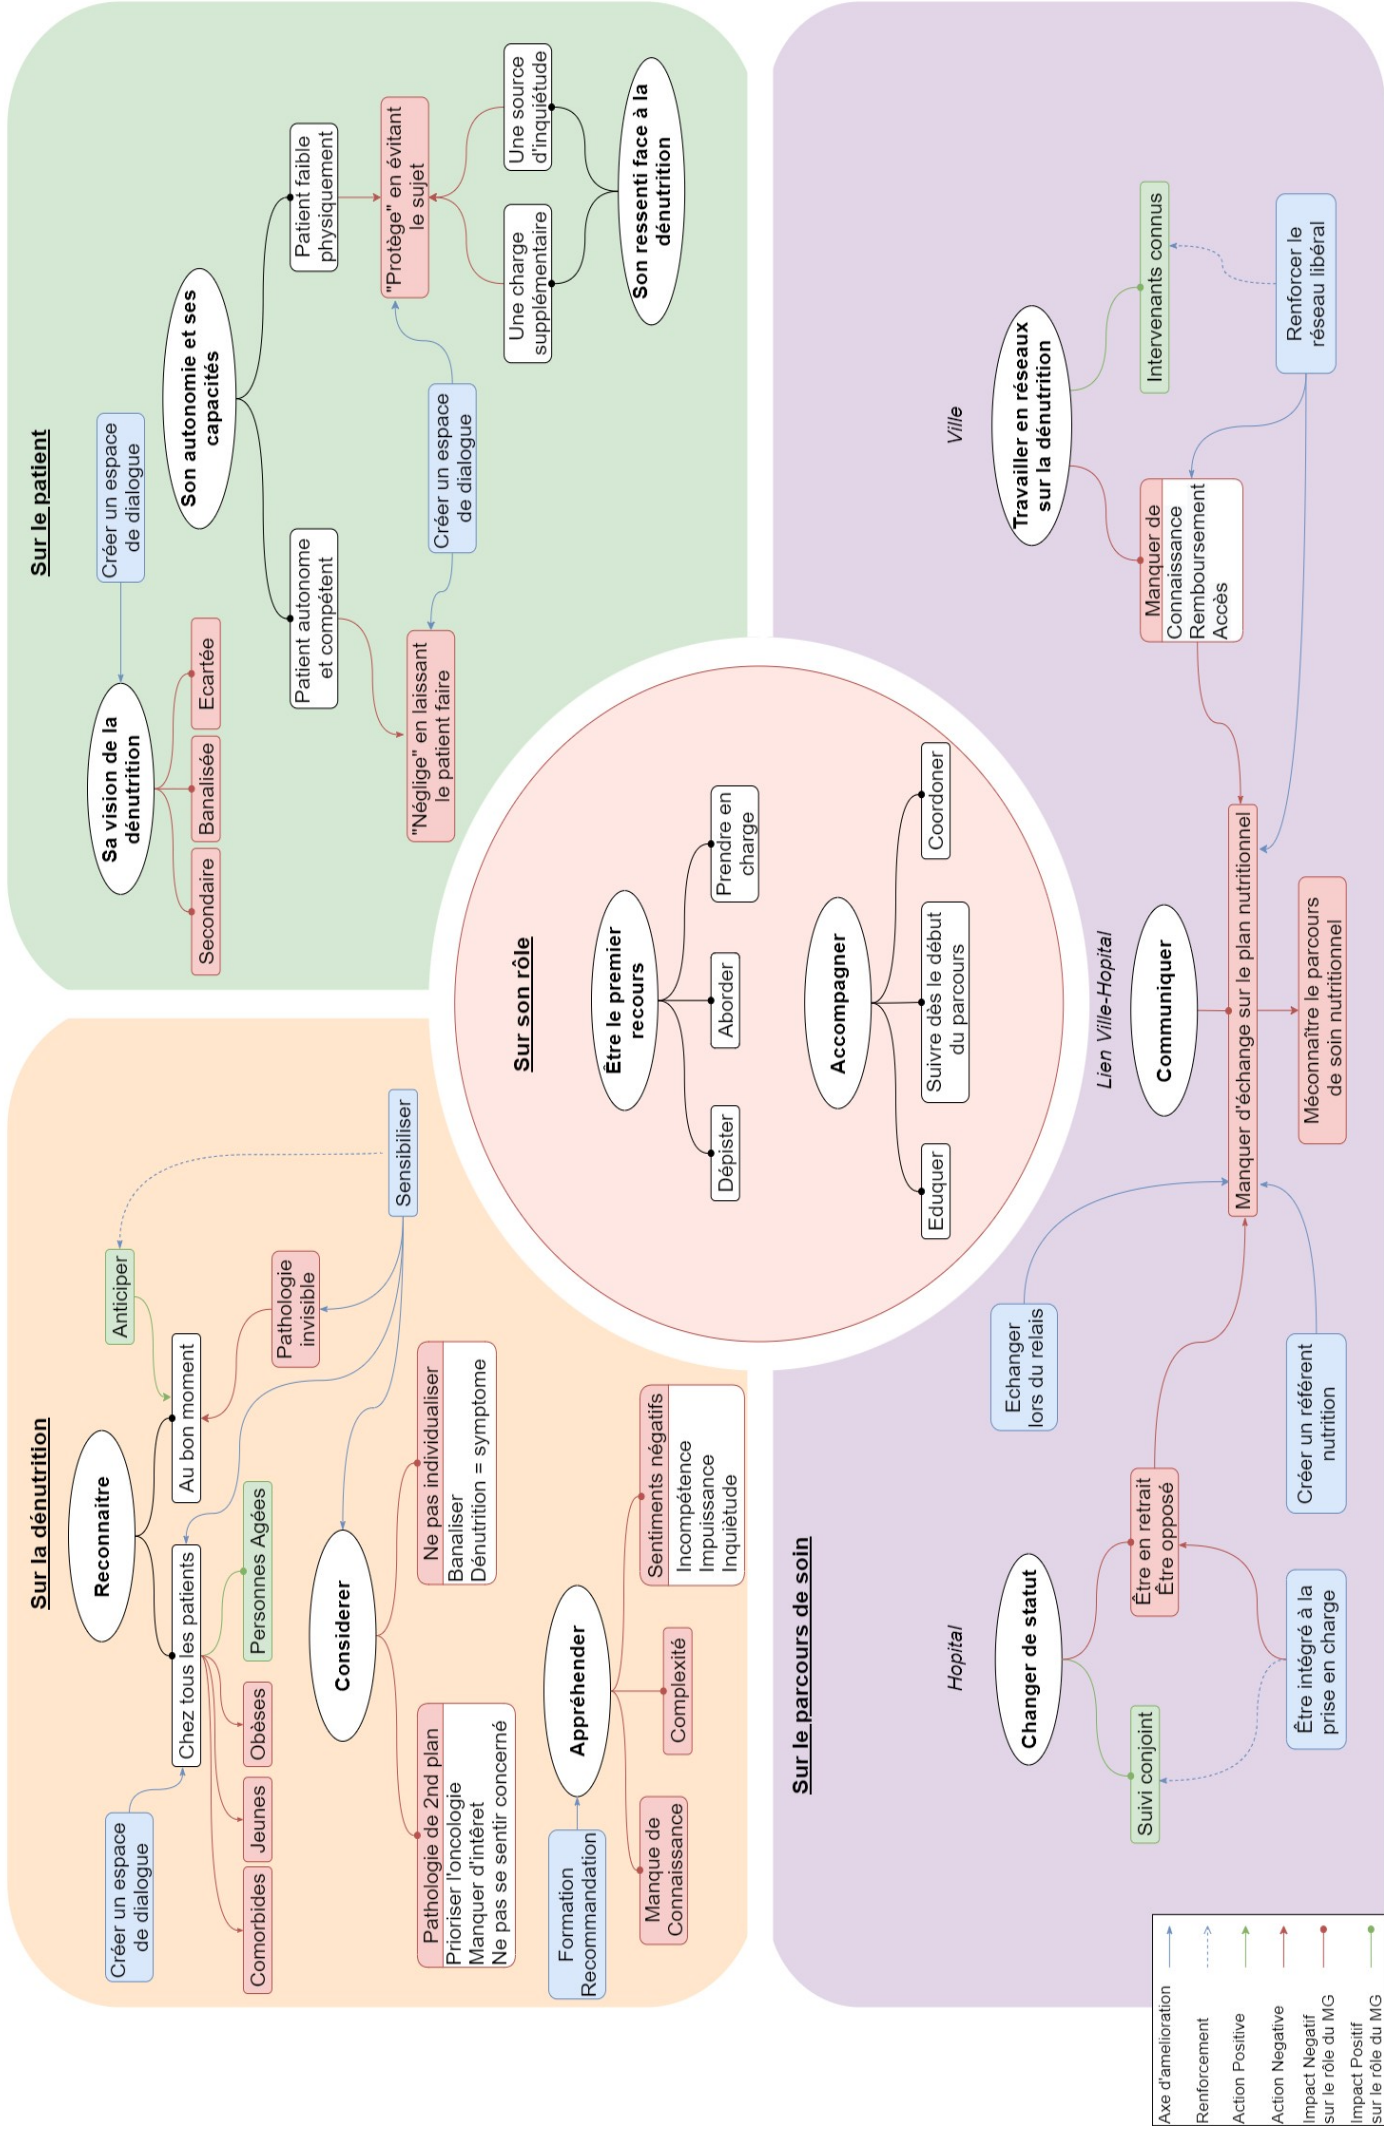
Sur le patient

Créer un espace de dialogue

Sa vision de la dénutrition

Secondaire

Banalisée

Ecartée

Son autonomie et ses capacités

Patient autonome et compétent

Patient faible physiquement

"Néglige" en laissant le patient faire

Créer un espace de dialogue

"Protège" en évitant le sujet

Une charge supplémentaire

Une source d'inquiétude

Son ressenti face à la dénutrition

Sur son rôle

Être le premier recours

Dépister

Aborder

Prendre en charge

Accompagner

Eduquer

Suivre dès le début du parcours

Coordoner

Sur la dénutrition

Reconnaitre

Au bon moment

Chez tous les patients

Anticiper

Pathologie invisible

Sensibiliser

Personnes Agées

Obèses

Jeunes

Comorbides

Créer un espace de dialogue

Considerer

Ne pas individualiser
Banaliser
Dénutrition = symptome

Pathologie de 2nd plan
Prioriser l'oncologie
Manquer d'intérêt
Ne pas se sentir concerné

Appréhender

Sentiments négatifs
Incompétence
Impuissance
Inquiétude

Complexité

Manque de Connaissance

Formation Recommandation

Sur le parcours de soin

Ville

Travailler en réseaux sur la dénutrition

Intervenants connus

Renforcer le réseau libéral

Manquer de
Connaissance
Remboursement
Accès

Lien Ville-Hopital

Communiquer

Manquer d'échange sur le plan nutritionnel

Méconnaître le parcours de soin nutritionnel

Echanger lors du relais

Créer un référent nutrition

Hopital

Changer de statut

Être en retrait
Être opposé

Suivi conjoint

Être intégré à la prise en charge

Axe d'amelioration

Renforcement

Action Positive

Action Negative

Impact Negatif sur le rôle du MG

Impact Positif sur le rôle du MG